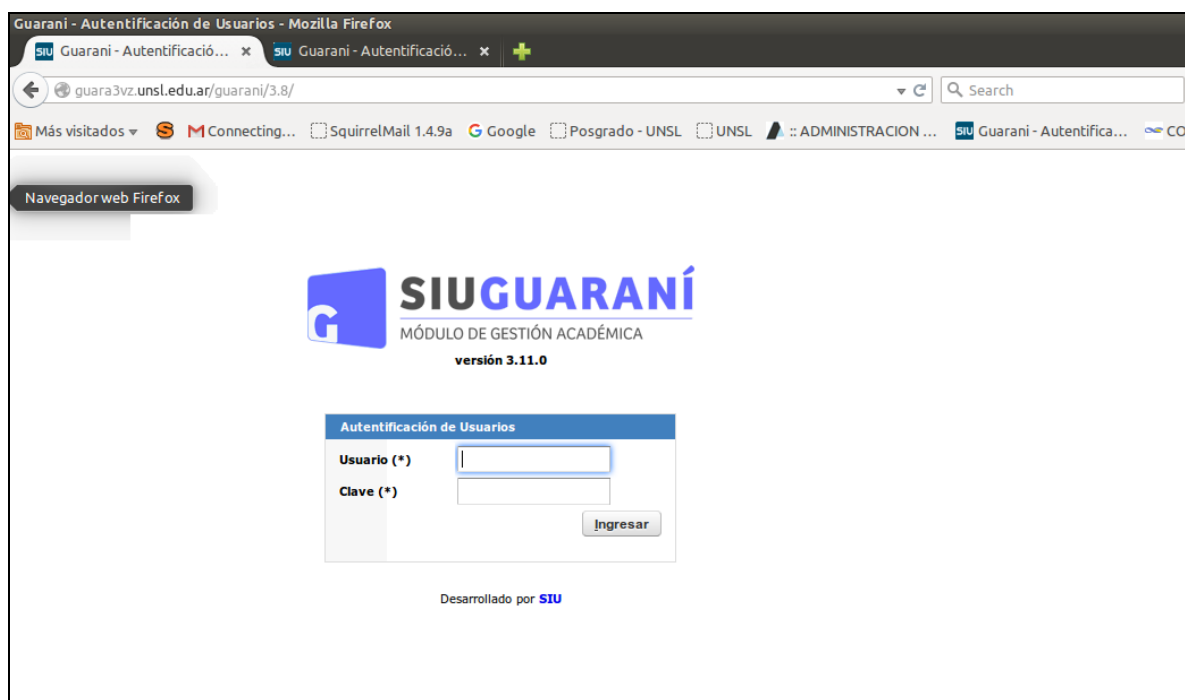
Guarani - Autentificación de Usuarios - Mozilla Firefox

SIU Guarani - Autentificació... ×
SIU Guarani - Autentificació... ×

guara3vz.unsl.edu.ar/guarani/3.8/

Search

Más visitados ▾ M Connecting... SquirrelMail 1.4.9a G Google Posgrado - UNSL UNSL :: ADMINISTRACION ... SIU Guarani - Autentifica... CO

Navegador web Firefox

SIUGUARANÍ
MÓDULO DE GESTIÓN ACADÉMICA
versión 3.11.0

Autentificación de Usuarios

Usuario (*)

Clave (*)

Ingresar

Desarrollado por SIU